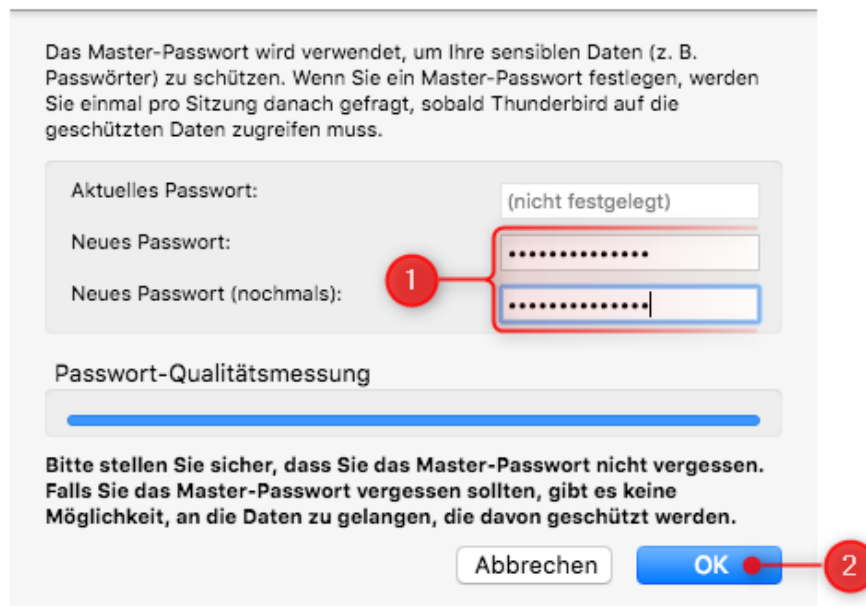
Das Master-Passwort wird verwendet, um Ihre sensiblen Daten (z. B. Passwörter) zu schützen. Wenn Sie ein Master-Passwort festlegen, werden Sie einmal pro Sitzung danach gefragt, sobald Thunderbird auf die geschützten Daten zugreifen muss.

Aktuelles Passwort: (nicht festgelegt)

Neues Passwort: •••••••••••••••

Neues Passwort (nochmals): •••••••••••••••

1

Passwort-Qualitätsmessung

Bitte stellen Sie sicher, dass Sie das Master-Passwort nicht vergessen. Falls Sie das Master-Passwort vergessen sollten, gibt es keine Möglichkeit, an die Daten zu gelangen, die davon geschützt werden.

Abbrechen

OK

2